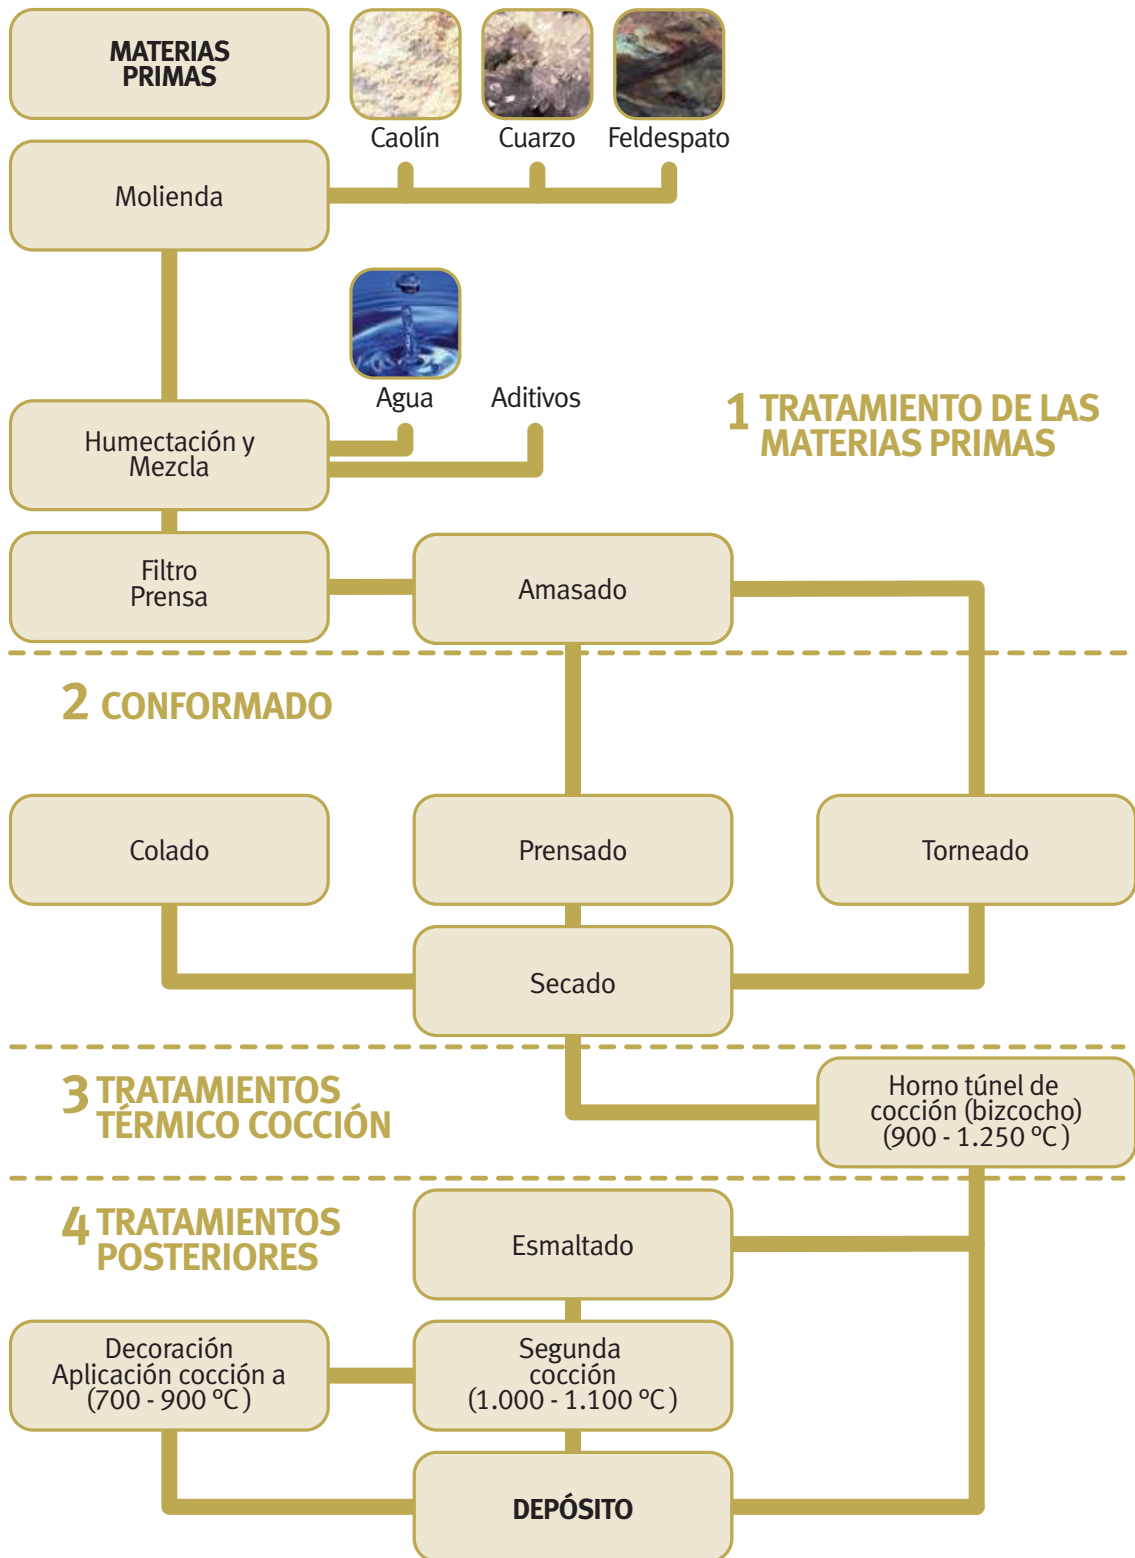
MATERIAS PRIMAS

Caolín

Cuarzo

Feldespato

Molienda

Agua

Aditivos

1 TRATAMIENTO DE LAS MATERIAS PRIMAS

Humectación y Mezcla

Filtro Prensa

Amasado

2 CONFORMADO

Colado

Prensado

Torneado

Secado

3 TRATAMIENTOS TÉRMICO COCCIÓN

Horno túnel de cocción (bizcocho) (900 - 1.250 ºC)

4 TRATAMIENTOS POSTERIORES

Esmaltado

Decoración Aplicación cocción a (700 - 900 ºC)

Segunda cocción (1.000 - 1.100 ºC)

DEPÓSITO